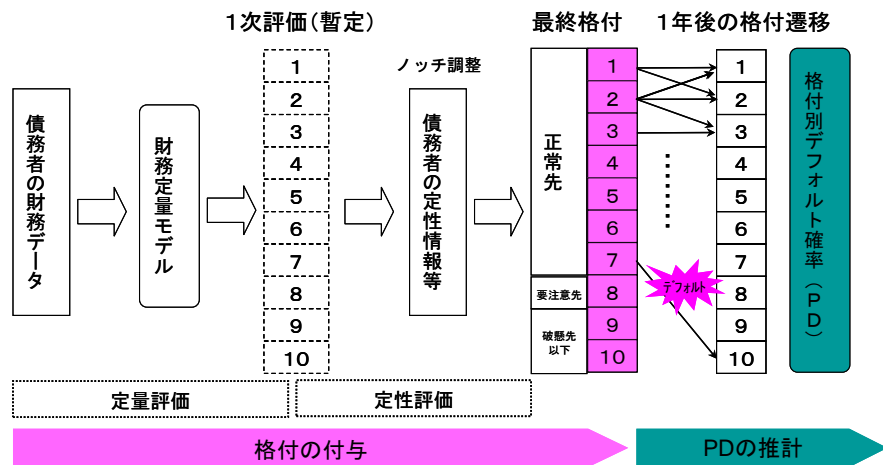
1次評価(暫定)

最終格付

1年後の格付遷移

債務者の財務データ

財務定量モデル

1
2
3
4
5
6
7
8
9
10

ノッチ調整

債務者の定性情報等

正常先

要注意先

破懸先以下

1
2
3
4
5
6
7
8
9
10

デフォルト

1
2
3
4
5
6
7
8
9
10

格付別デフォルト確率(PD)

定量評価

定性評価

格付の付与

PDの推計